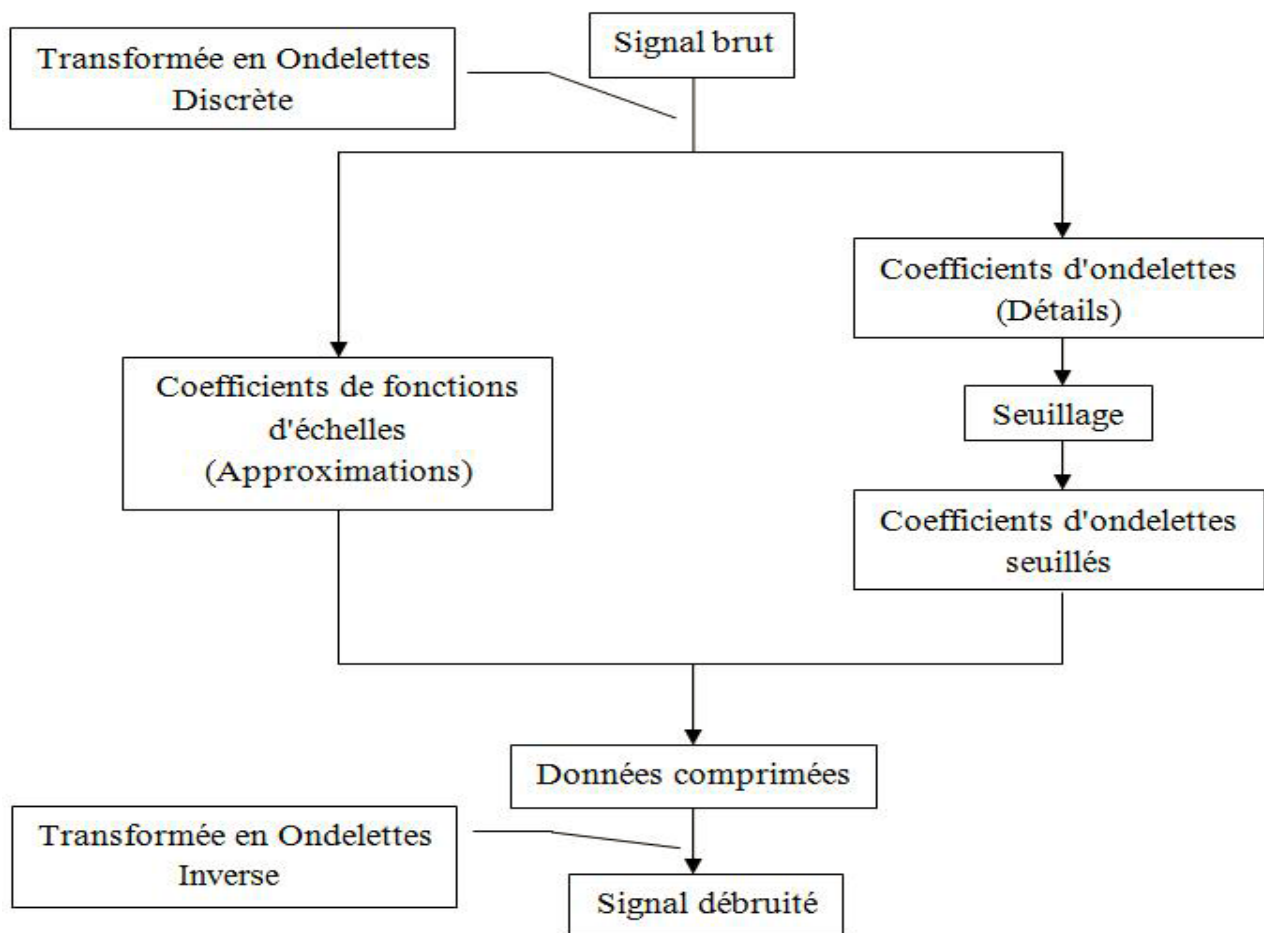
Transformée en Ondelettes Discrète

Signal brut

Coefficients d'ondelettes (Détails)

Coefficients de fonctions d'échelles (Approximations)

Seuillage

Coefficients d'ondelettes seuillés

Données comprimées

Transformée en Ondelettes Inverse

Signal débruité